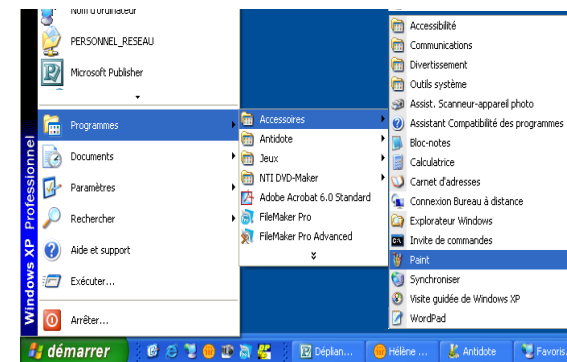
Nom d'ordinateur
PERSONNEL_RESEAU
Microsoft Publisher
Programmes
Documents
Paramètres
Rechercher
Aide et support
Exécuter...
Arrêter...
Windows XP Professionnel
Accessoires
Antidote
Jeux
NTI DVD-Maker
Adobe Acrobat 6.0 Standard
FileMaker Pro
FileMaker Pro Advanced
Accessibilité
Communications
Divertissement
Outils système
Assist. Scanneur-appareil photo
Assistant Compatibilité des programmes
Bloc-notes
Calculatrice
Carnet d'adresses
Connexion Bureau à distance
Explorateur Windows
Invite de commandes
Paint
Synchroniser
Visite guidée de Windows XP
WordPad
démarrer
Déplian...
Hélène ...
Antidote
Favoris...